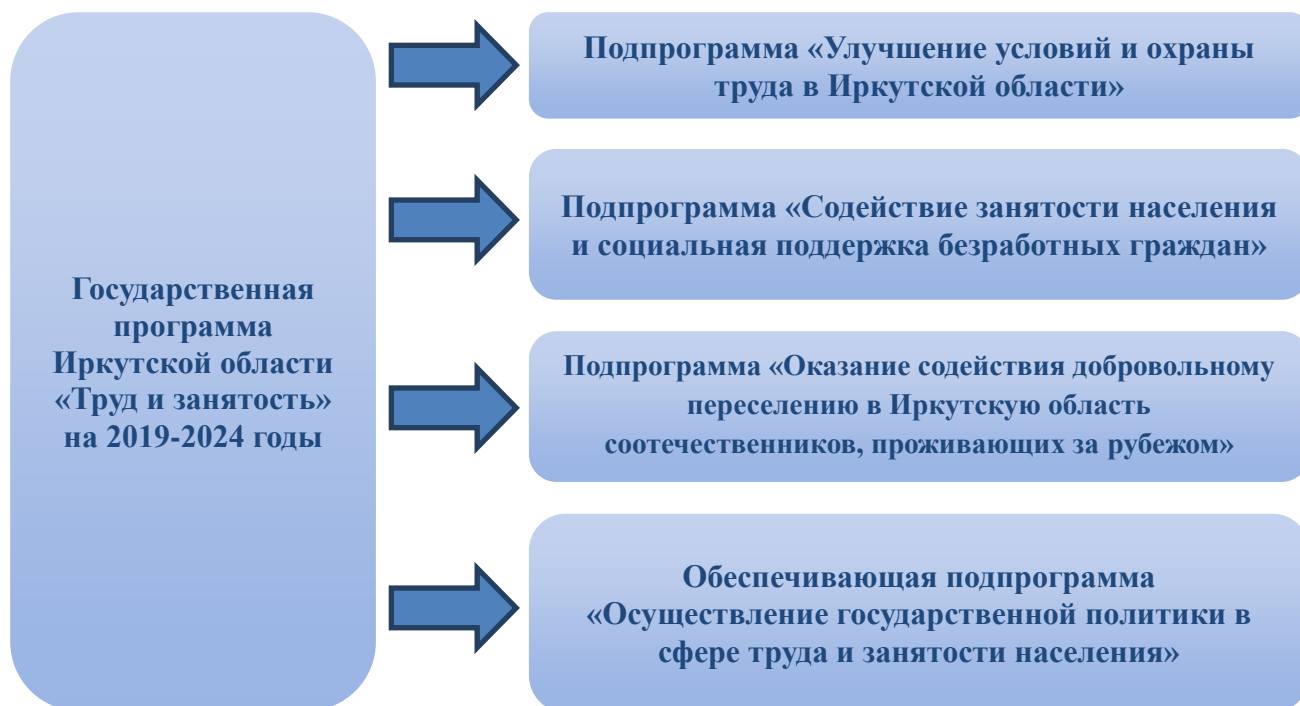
Государственная программа Иркутской области «Труд и занятость» на 2019-2024 годы

Подпрограмма «Улучшение условий и охраны труда в Иркутской области»

Подпрограмма «Содействие занятости населения и социальная поддержка безработных граждан»

Подпрограмма «Оказание содействия добровольному переселению в Иркутскую область соотечественников, проживающих за рубежом»

Обеспечивающая подпрограмма «Осуществление государственной политики в сфере труда и занятости населения»